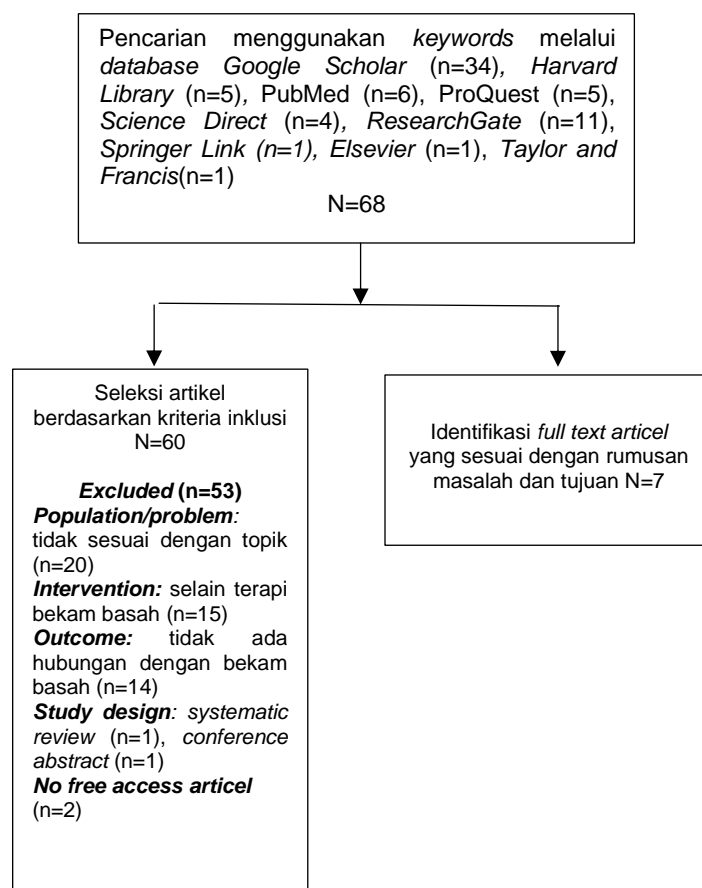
Pencarian menggunakan keywords melalui database Google Scholar (n=34), Harvard Library (n=5), PubMed (n=6), ProQuest (n=5), Science Direct (n=4), ResearchGate (n=11), Springer Link (n=1), Elsevier (n=1), Taylor and Francis(n=1)

N=68

Seleksi artikel berdasarkan kriteria inklusi N=60

Excluded (n=53)
Population/problem: tidak sesuai dengan topik (n=20)
Intervention: selain terapi bekam basah (n=15)
Outcome: tidak ada hubungan dengan bekam basah (n=14)
Study design: systematic review (n=1), conference abstract (n=1)
No free access articel (n=2)

Identifikasi full text articel yang sesuai dengan rumusan masalah dan tujuan N=7